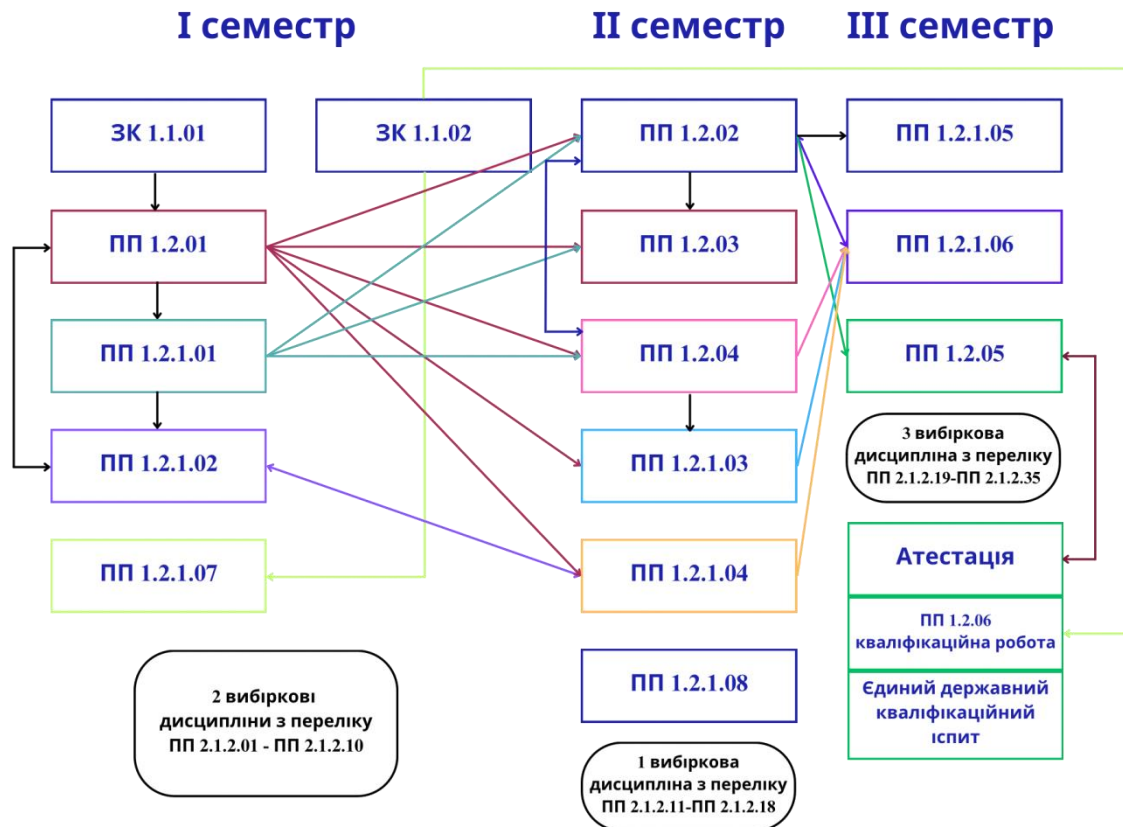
I семестр

II семестр

III семестр

ЗК 1.1.01

ЗК 1.1.02

ПП 1.2.01

ПП 1.2.1.01

ПП 1.2.1.02

ПП 1.2.1.07

2 вибіркові дисципліни з переліку ПП 2.1.2.01 - ПП 2.1.2.10

ПП 1.2.02

ПП 1.2.03

ПП 1.2.04

ПП 1.2.1.03

ПП 1.2.1.04

ПП 1.2.1.08

1 вибіркова дисципліна з переліку ПП 2.1.2.11-ПП 2.1.2.18

ПП 1.2.1.05

ПП 1.2.1.06

ПП 1.2.05

3 вибіркова дисципліна з переліку ПП 2.1.2.19-ПП 2.1.2.35

Атестація

ПП 1.2.06 кваліфікаційна робота

Єдиний державний кваліфікаційний іспит